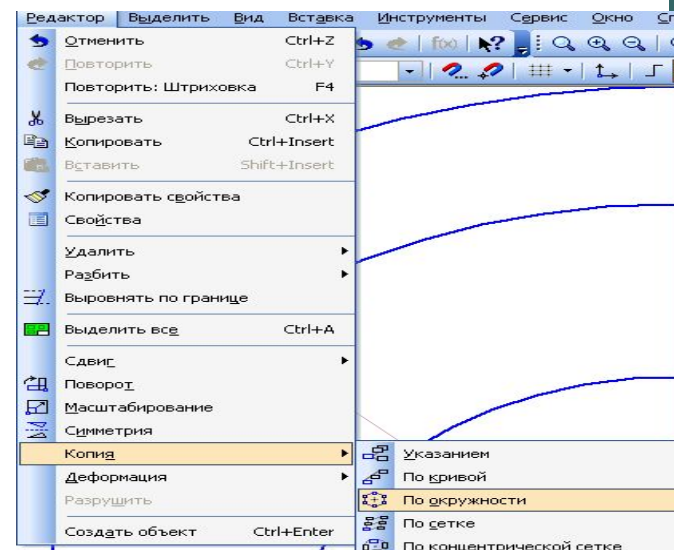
Редактор Выделить Вид Вставка Инструменты Сервис Окно С

Отменить Ctrl+Z
Повторить Ctrl+Y
Повторить: Штриховка F4
Вырезать Ctrl+X
Копировать Ctrl+Insert
Вставить Shift+Insert
Копировать свойства
Свойства
Удалить
Разбить
Выровнять по границе
Выделить все Ctrl+A
Сдвиг
Поворот
Масштабирование
Симметрия
Копия
Деформация
Разрушить
Создать объект Ctrl+Enter

Указанием
По кривой
По окружности
По сетке
По концентрической сетке